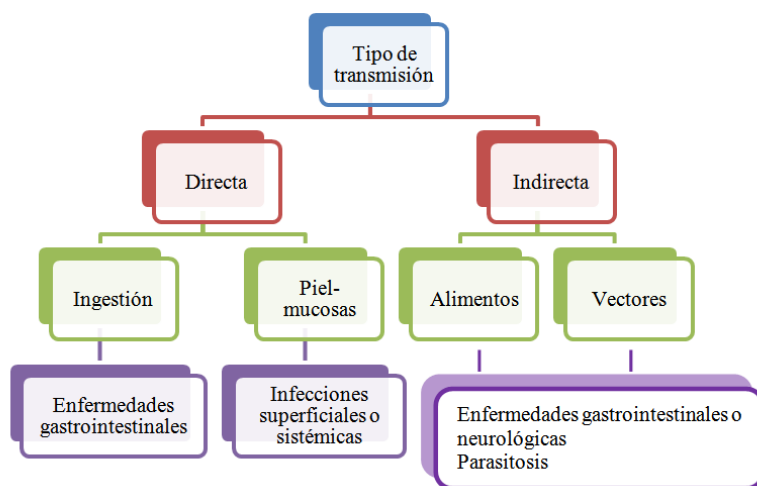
Tipo de transmisión

Directa

Indirecta

Ingestión

Piel-mucosas

Alimentos

Vectores

Enfermedades gastrointestinales

Infecciones superficiales o sistémicas

Enfermedades gastrointestinales o neurológicas
Parasitosis